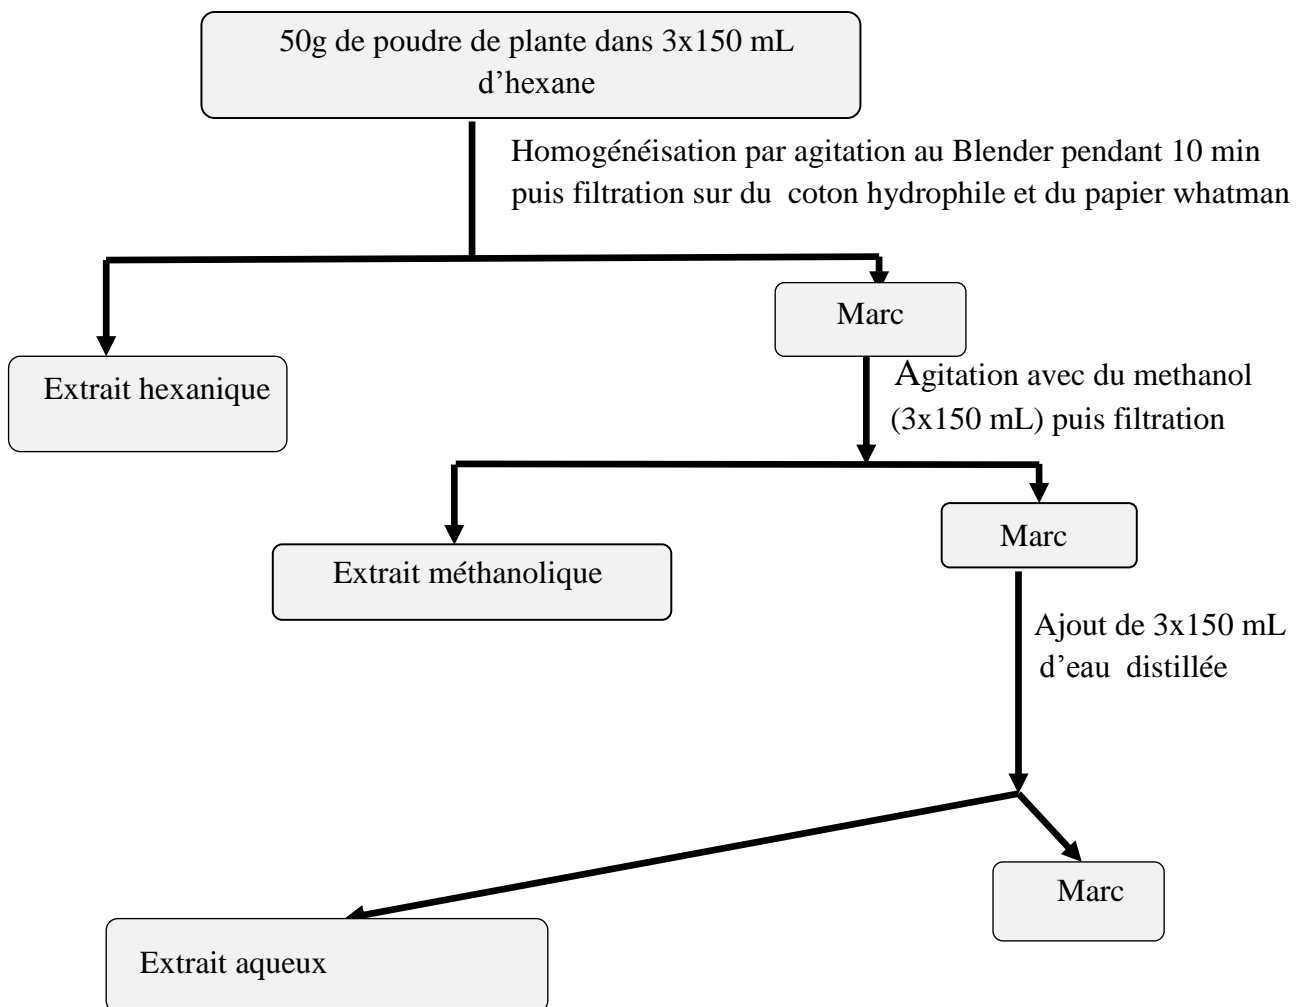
50g de poudre de plante dans 3x150 mL d’hexane

Homogénéisation par agitation au Blender pendant 10 min puis filtration sur du coton hydrophile et du papier whatman

Extrait hexanique

Marc

Agitation avec du methanol (3x150 mL) puis filtration

Extrait méthanolique

Marc

Ajout de 3x150 mL d’eau distillée

Extrait aqueux

Marc